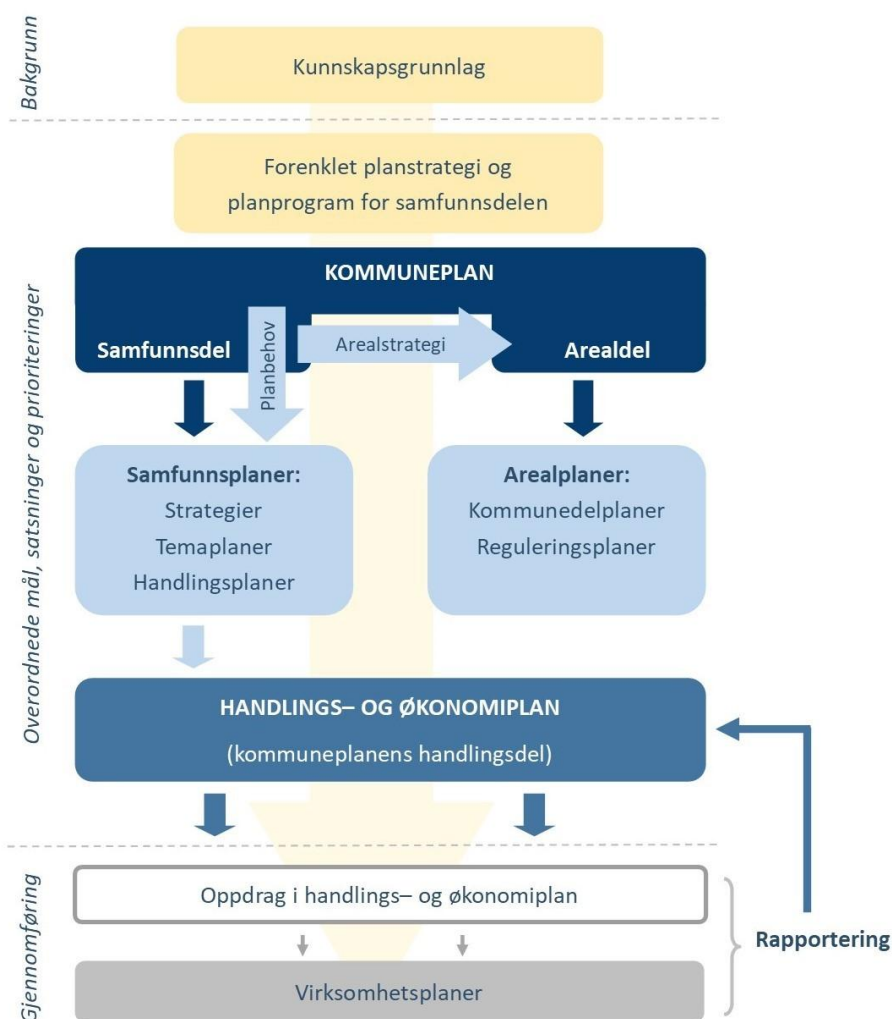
Bakgrunn

Kunnskapsgrunnlag

Overordnede mål, satsninger og prioriteringer

Forenklet planstrategi og planprogram for samfunnsdelen

KOMMUNEPLAN

Samfunnsdel

Planbehov

Arealstrategi

Arealdel

Samfunnsplaner:
Strategier
Temaplaner
Handlingsplaner

Arealplaner:
Kommunedelplaner
Reguleringsplaner

HANDLINGS– OG ØKONOMIPLAN
(kommuneplanens handlingsdel)

Gjennomføring

Oppdrag i handlings– og økonomiplan

Virksomhetsplaner

Rapportering